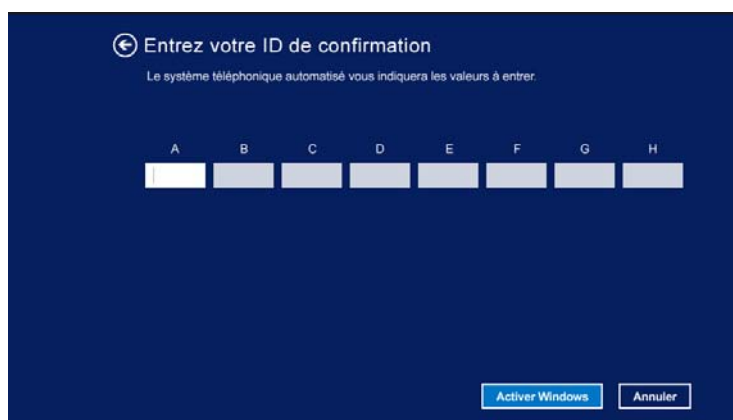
Entrez votre ID de confirmation

Le système téléphonique automatisé vous indiquera les valeurs à entrer.

| A | B | C | D | E | F | G | H |
|---|---|---|---|---|---|---|---|
| | | | | | | | |

Activer Windows

Annuler